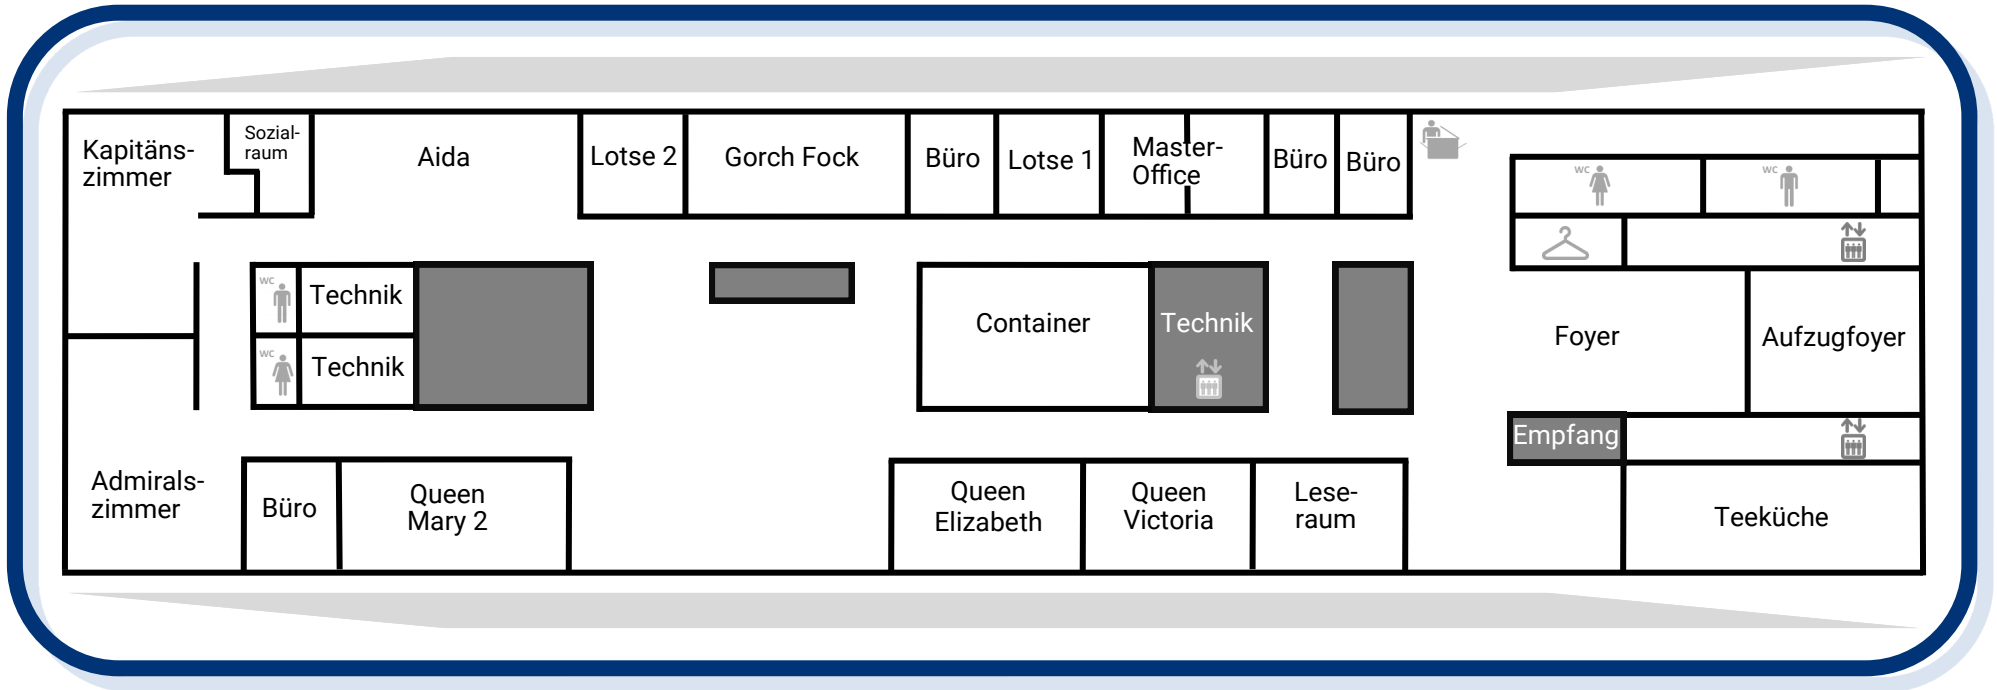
Kapitänszimmer

Sozialraum

Aida

Lotse 2

Gorch Fock

Büro

Lotse 1

Master-Office

Büro

Büro

WC

WC

WC

Technik

WC

Technik

Container

Technik

Foyer

Aufzugfoyer

Empfang

Admiralszimmer

Büro

Queen Mary 2

Queen Elizabeth

Queen Victoria

Leseraum

Teeküche